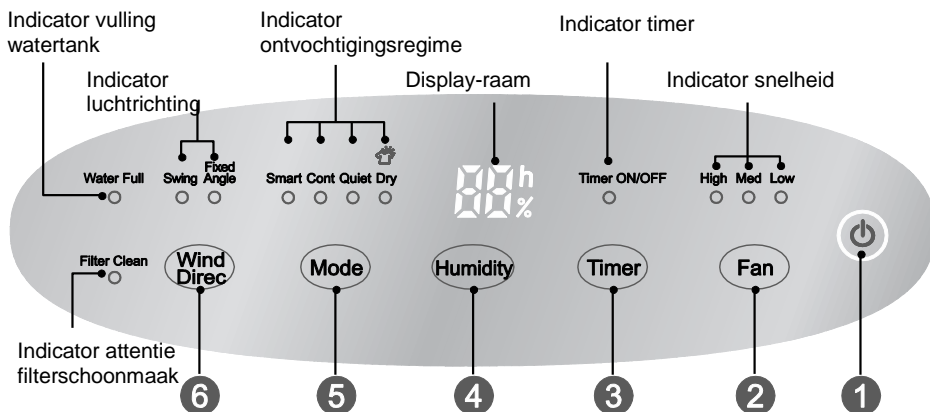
Indicator vulling watertank

Indicator luchtrichting

Indicator ontvochtigingsregime

Display-raam

Indicator timer

Indicator snelheid

Water Full

Swing

Fixed Angle

Smart Cont Quiet Dry

88 h %

Timer ON/OFF

High Med Low

Filter Clean

Wind Direc

Mode

Humidity

Timer

Fan

Indicator attentie filterschoonmaak

6

5

4

3

2

1